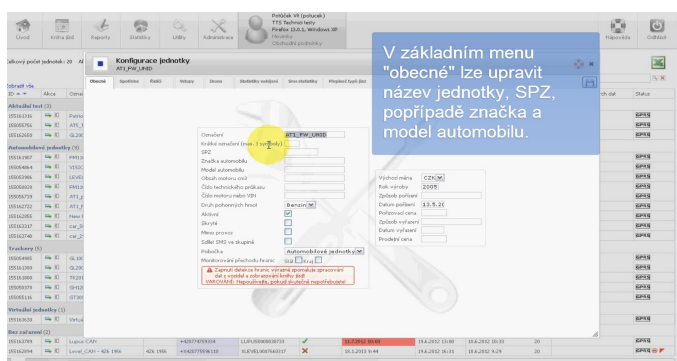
Úvod Kniha jízd Reporty Statistiky Utility Administrace Nápověda Odhlásit

Poláček Vít (poucek)
TTS Technol testy
Firefox 12.0.1, Windows XP
Hesnička
Obchodní podmínky

Celkový počet jednotek: 28 Al

Konfigurace jednotky
AT1_PW_LRED

Obecné Spotřeba Řidiči Vstupy Dvere Statistiky nabíjení Sms nastavení Připojení tyčí jízd

V základním menu "obecné" lze upravit název jednotky, SPZ, popřípadě značka a model automobilu.

Označení AT1_PW_LRED
Krátké označení (max. 3 symboly)
SPZ
Značka automobilu
Model automobilu
Obsah motoru ccm
Číslo technického průkazu
Číslo motoru nebo VIN
Druh pohonných hmot Benzin
Aktivní
Skrytí
Mezo provoz
Odílet SMS ve drupině
Pobočka Automobilové jednotky
Monitorování přechodu hranic Stát Kraj

Výchozí měna CZK
Rok výroby 2005
Způsob pořízení
Datum pořízení 13.5.20
Pořizovací cena
Způsob vyřazení
Datum vyřazení
Prodejní cena

Zapnutí detekce hranic výrazně zpomaluje zpracování dat z vozidel a zobrazení knihy jízd!
VAROVÁNÍ: Nepoužívejte, pokud skutečně nepotřebujete!

Aktuální test (3)
Automobilové jednotky (9)
Trackery (5)
Virtuální jednotky (1)
Bez zařazení (2)

ch dat Status
EPIS

155163799 Lupus CAN +420774559304 LUPUS0000000715 31.7.2012 18:00 19.6.2012 16:33 20
155162094 Level CAN + 42k 1956 42k 1956 +420775536110 XLEVEL0007663217 16.3.2013 9:44 19.6.2012 16:31 19.6.2012 9:29 20